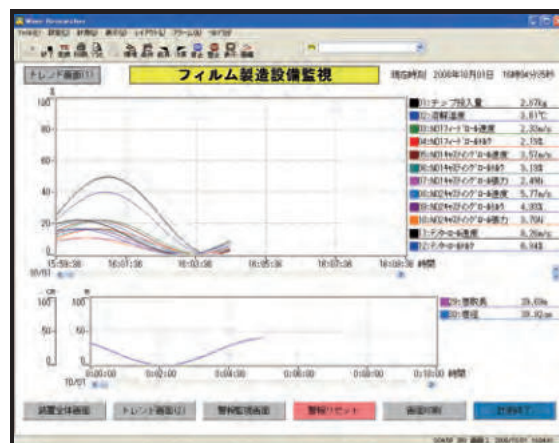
Wave Researcher

トレンド画面(1)

フィルム製造設備監視

現在時刻 2006年10月01日 16時04分05秒

100

80

60

40

20

0

15:59:38 16:01:38 16:03:38 16:05:38 16:07:38 16:09:38 時間

10/01

| | |
|---|---|
| 01:チップ投入量 | 2.57kg |
| 02:溶解温度 | 3.61℃ |
| 03:ND1フィード ロール速度 | 2.33m/s |
| 04:ND1フィード ロール張力 | 2.15N |
| 05:ND1ドロー ロール速度 | 3.57m/s |
| 06:ND1ドロー ロール張力 | 5.13N |
| 07:ND1ドロー ロール張力 | 2.49N |
| 08:ND2ドロー ロール速度 | 5.77m/s |
| 09:ND2ドロー ロール張力 | 4.93N |
| 10:ND2ドロー ロール張力 | 3.70N |
| 11:テンター ロール速度 | 8.26m/s |
| 12:テンター ロール張力 | 6.94N |

100 cm

50

0

0:00:00 0:02:00 0:04:00 0:06:00 0:08:00 0:10:00 時間

10/01

| | |
|---|---|
| 29:巻取長 | 39.69m |
| 30:巻径 | 39.92cm |

装置全体画面 トレンド画面(2) 警報監視画面 警報リセット 画面印刷 計測終了